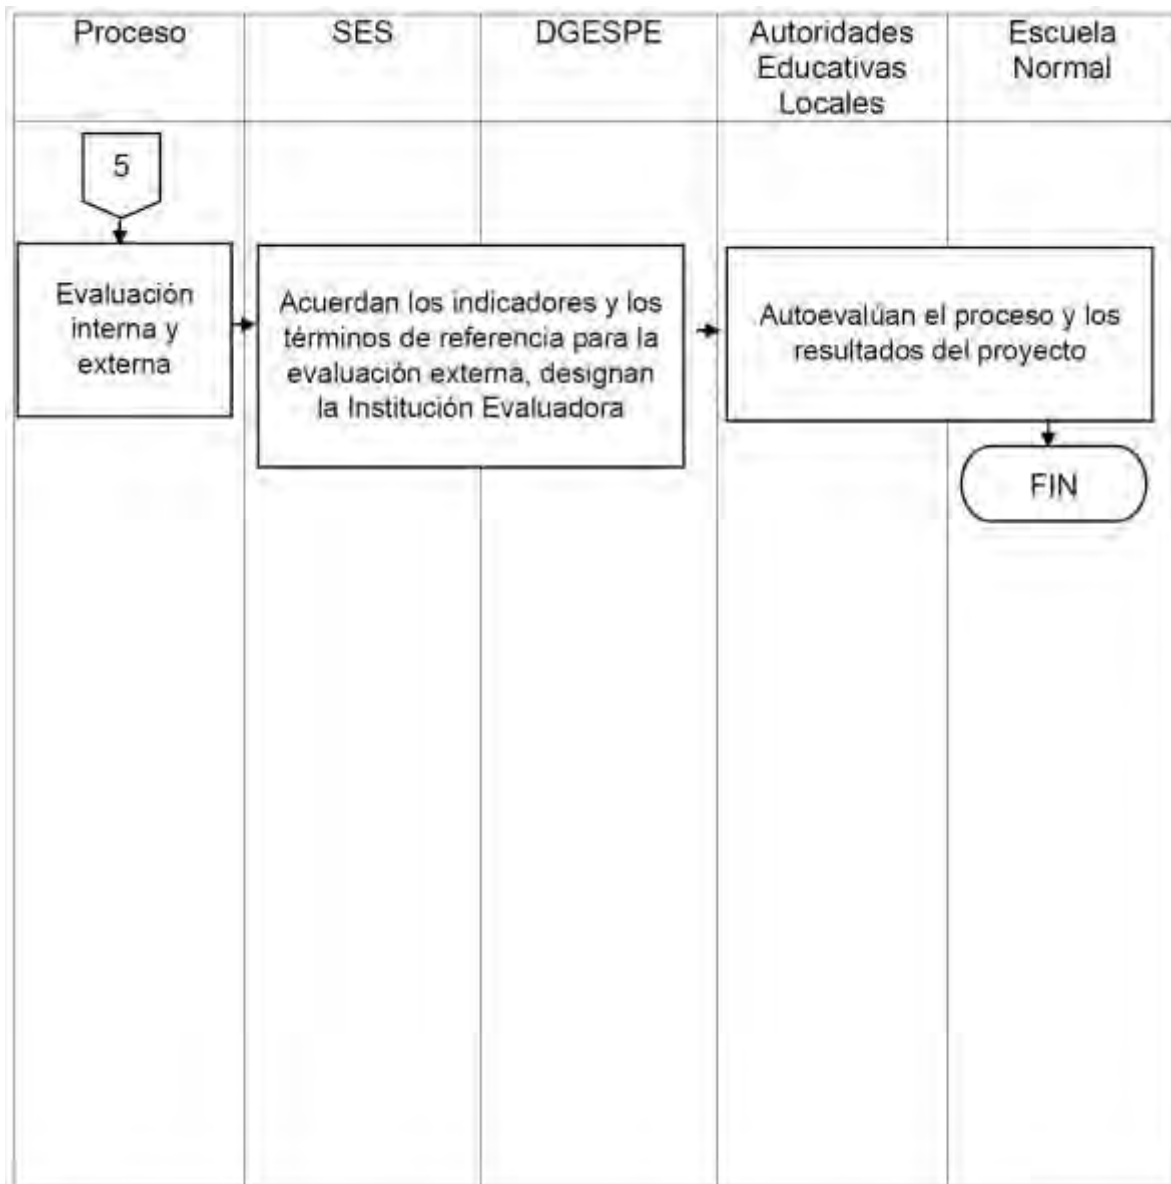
| Proceso | SES | DGESPE | Autoridades Educativas Locales | Escuela Normal |
|---|---|---|---|---|

5

Evaluación interna y externa

Acuerdan los indicadores y los términos de referencia para la evaluación externa, designan la Institución Evaluadora

Autoevalúan el proceso y los resultados del proyecto

FIN